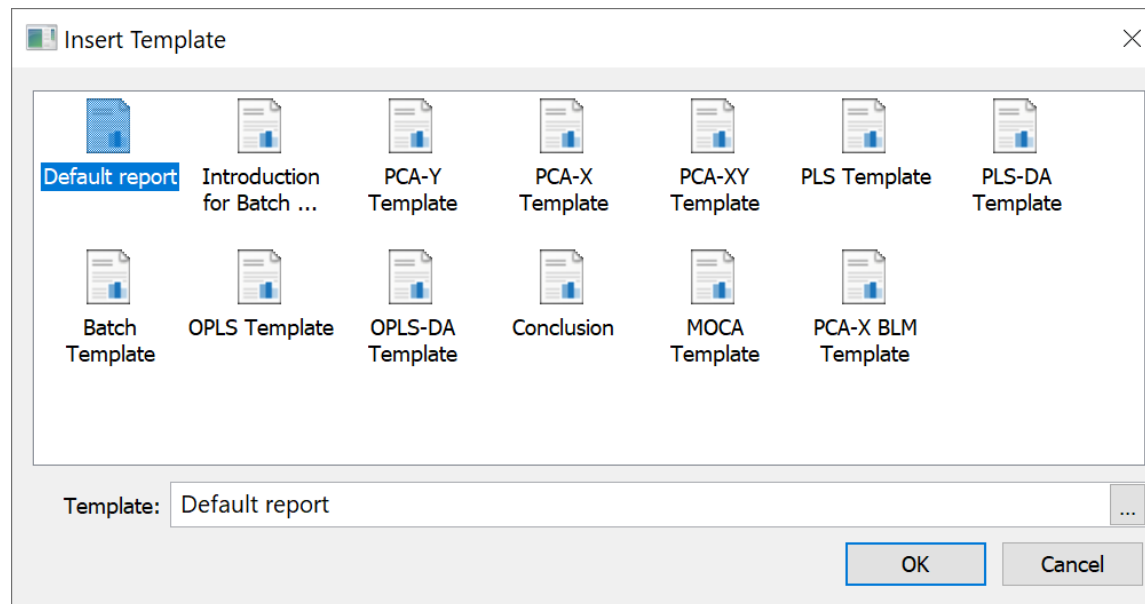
Insert Template

Default report

Introduction for Batch ...

PCA-Y Template

PCA-X Template

PCA-XY Template

PLS Template

PLS-DA Template

Batch Template

OPLS Template

OPLS-DA Template

Conclusion

MOCA Template

PCA-X BLM Template

Template: Default report ...

OK

Cancel